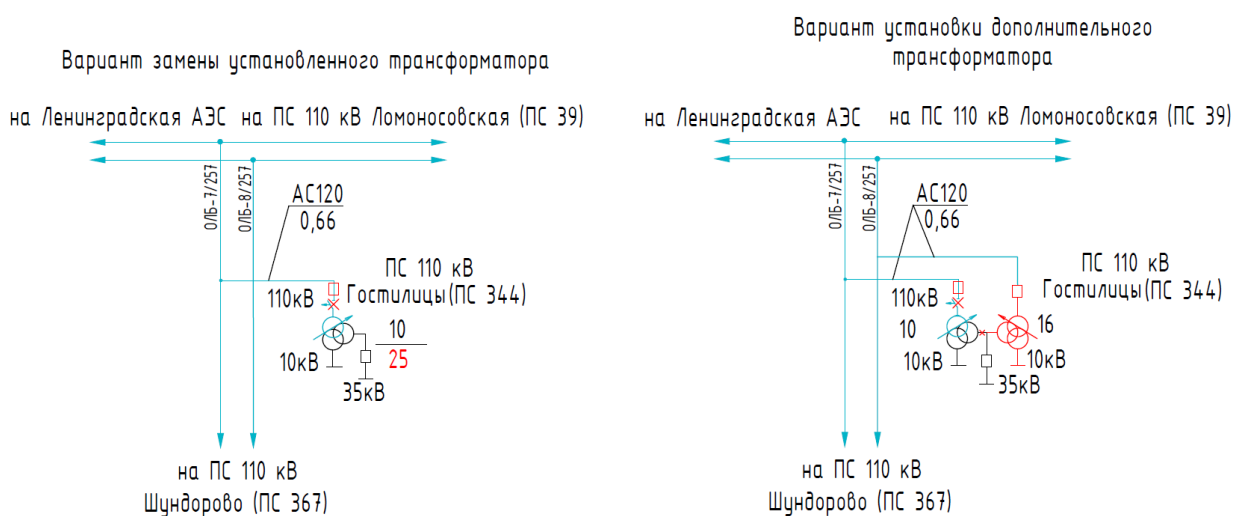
Вариант замены установленного трансформатора

на Ленинградская АЭС на ПС 110 кВ Ломоносовская (ПС 39)

ОЛБ-7/257

ОЛБ-8/257

АС120
0,66

ПС 110 кВ
Гостилицы(ПС 344)

110кВ

10
25

10кВ

35кВ

на ПС 110 кВ
Шундорово (ПС 367)

Вариант установки дополнительного трансформатора

на Ленинградская АЭС на ПС 110 кВ Ломоносовская (ПС 39)

ОЛБ-7/257

ОЛБ-8/257

АС120
0,66

ПС 110 кВ
Гостилицы(ПС 344)

110кВ

10

16

10кВ

10кВ

35кВ

на ПС 110 кВ
Шундорово (ПС 367)